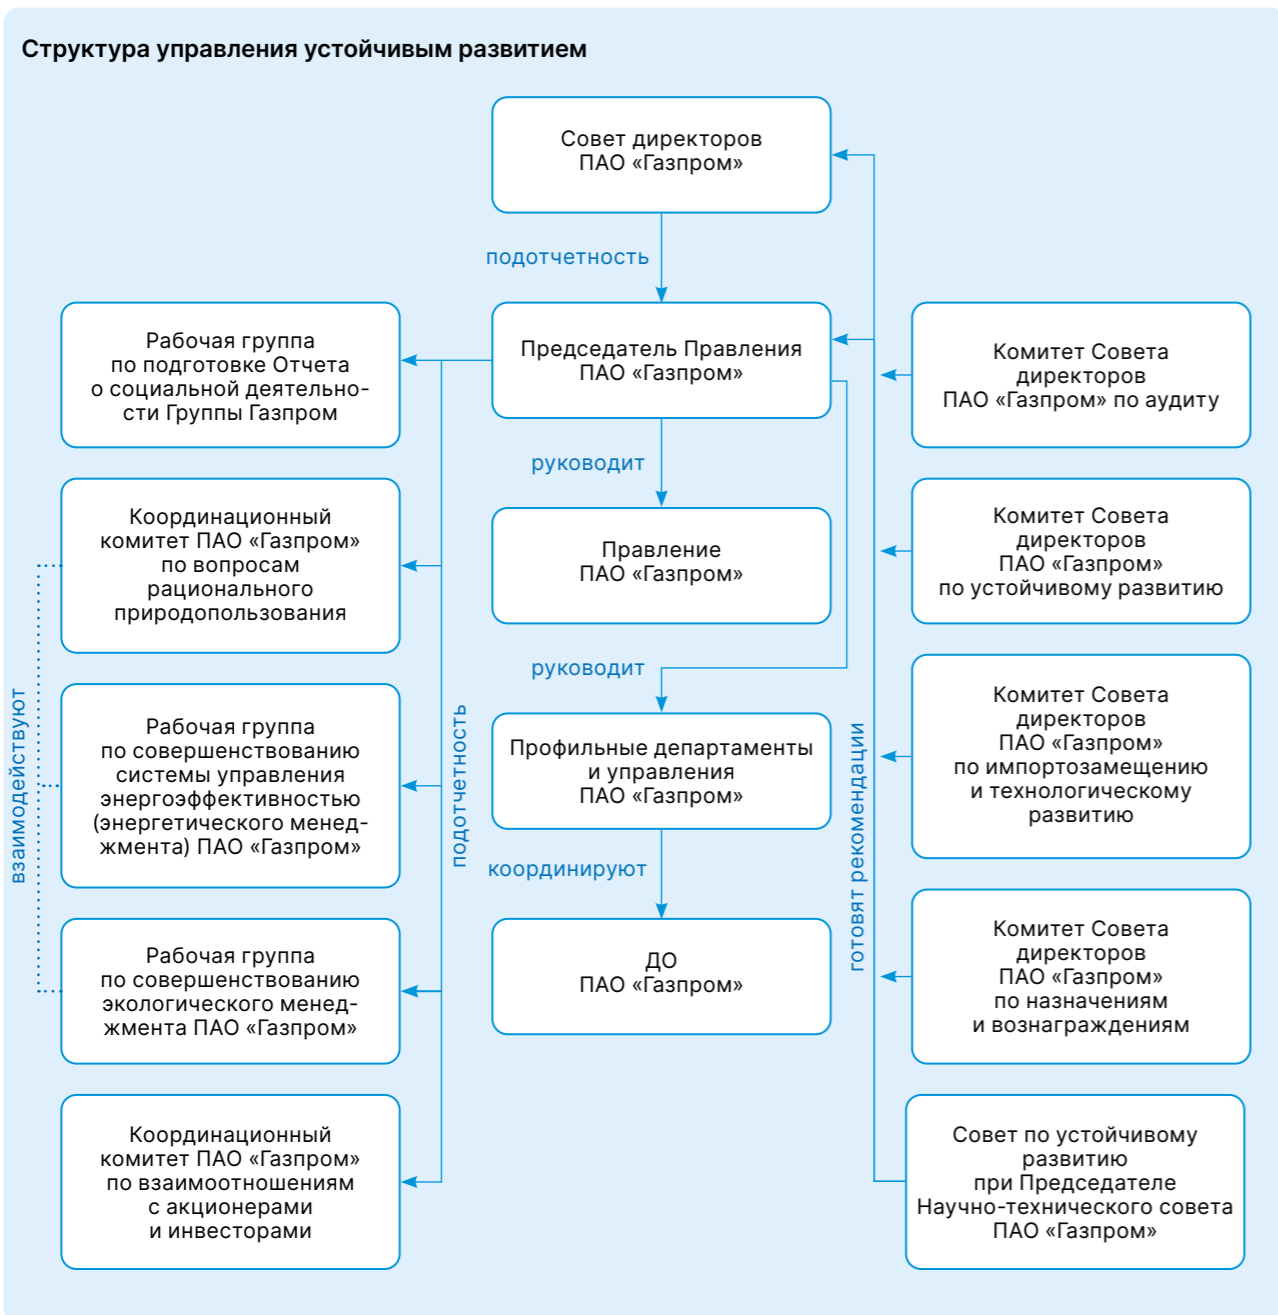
Структура управления устойчивым развитием

Совет директоров ПАО «Газпром»

подотчетность

Председатель Правления ПАО «Газпром»

руководит

Правление ПАО «Газпром»

руководит

Профильные департаменты и управления ПАО «Газпром»

координируют

ДО ПАО «Газпром»

Рабочая группа по подготовке Отчета о социальной деятельности Группы Газпром

Координационный комитет ПАО «Газпром» по вопросам рационального природопользования

Рабочая группа по совершенствованию системы управления энергоэффективностью (энергетического менеджмента) ПАО «Газпром»

Рабочая группа по совершенствованию экологического менеджмента ПАО «Газпром»

Координационный комитет ПАО «Газпром» по взаимоотношениям с акционерами и инвесторами

взаимодействуют

подотчетность

готовят рекомендации

Комитет Совета директоров ПАО «Газпром» по аудиту

Комитет Совета директоров ПАО «Газпром» по устойчивому развитию

Комитет Совета директоров ПАО «Газпром» по импортозамещению и технологическому развитию

Комитет Совета директоров ПАО «Газпром» по назначениям и вознаграждениям

Совет по устойчивому развитию при Председателе Научно-технического совета ПАО «Газпром»